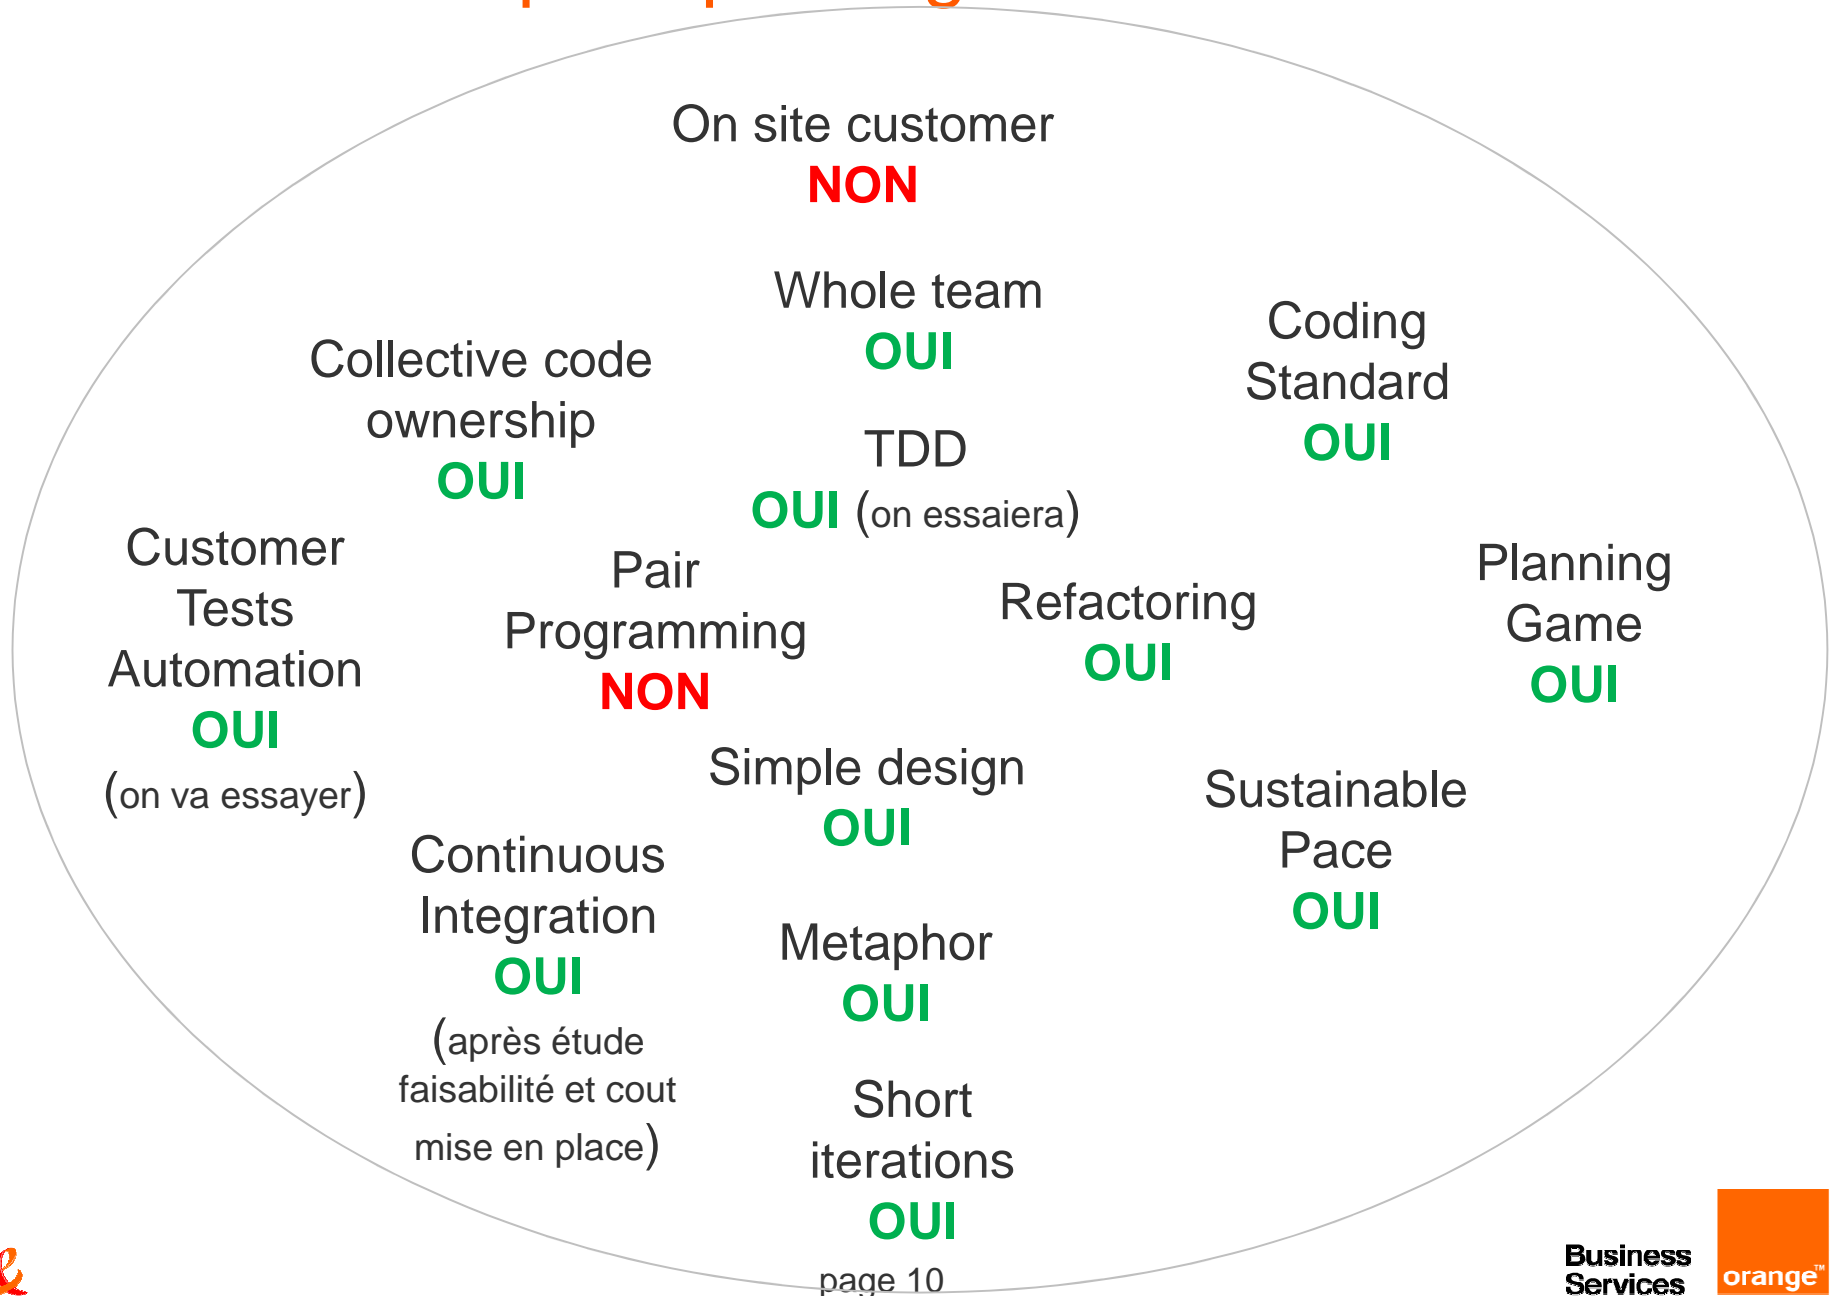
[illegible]

On site customer
NON

Whole team
OUI

Collective code ownership
OUI

Coding Standard
OUI

TDD
OUI (on essaiera)

Customer Tests Automation
OUI
(on va essayer)

Pair Programming
NON

Refactoring
OUI

Planning Game
OUI

Simple design
OUI

Sustainable Pace
OUI

Continuous Integration
OUI
(après étude faisabilité et cout mise en place)

Metaphor
OUI

Short iterations
OUI

page 10

Business Services

orange™